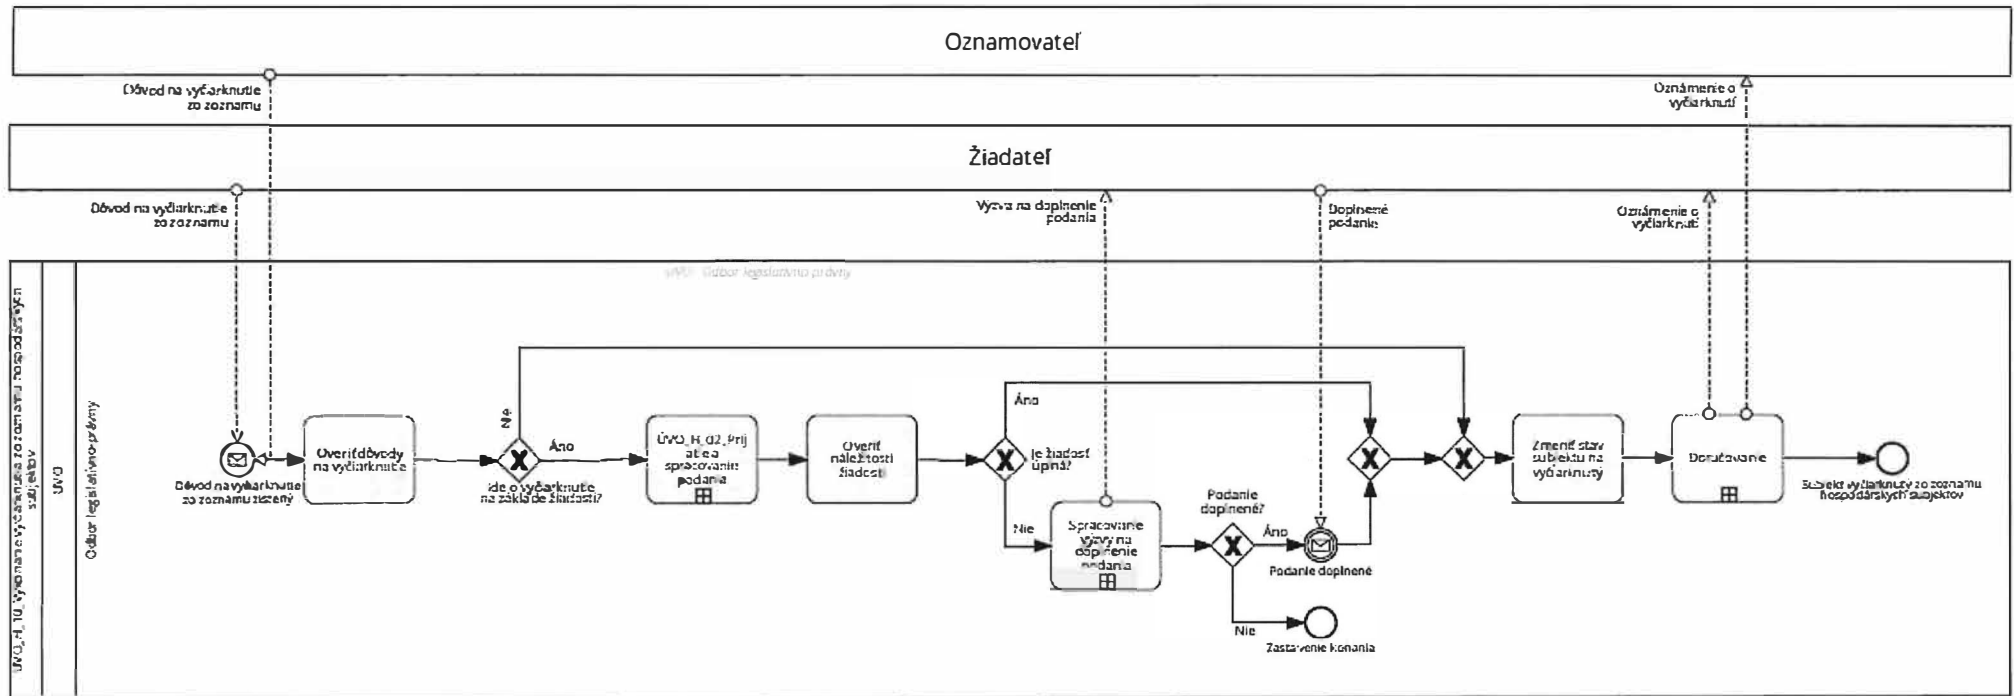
Oznamovateľ

Dôvod na vyčiarknutie zo zoznamu

Oznámenie o vyčiarknutí

Žiadateľ

Dôvod na vyčiarknutie zo zoznamu

Výzva na doplnenie podania

Doplnené podanie

Oznámenie o vyčiarknutí

ÚVO_H_10_Vykonanie vyčiarknutia zo zoznamu hospodárskych subjektov

ÚVO

Odbor legislatívno-právny

ÚVO - Odbor legislatívno-právny

Dôvod na vyčiarknutie zo zoznamu zistený

Overiť dôvody na vyčiarknutie

Nie

Áno

Ide o vyčiarknutie na základe žiadosti?

ÚVO_H_02_Prijatie a spracovanie podania

Overiť náležitosti žiadosti

Áno

Je žiadosť úplná?

Nie

Spracovanie výzvy na doplnenie podania

Podanie doplnené?

Áno

Podanie doplnené

Nie

Zastavenie konania

Zmeniť stav subjektu na vyčiarknutý

Doručovanie

Subjekt vyčiarknutý zo zoznamu hospodárskych subjektov